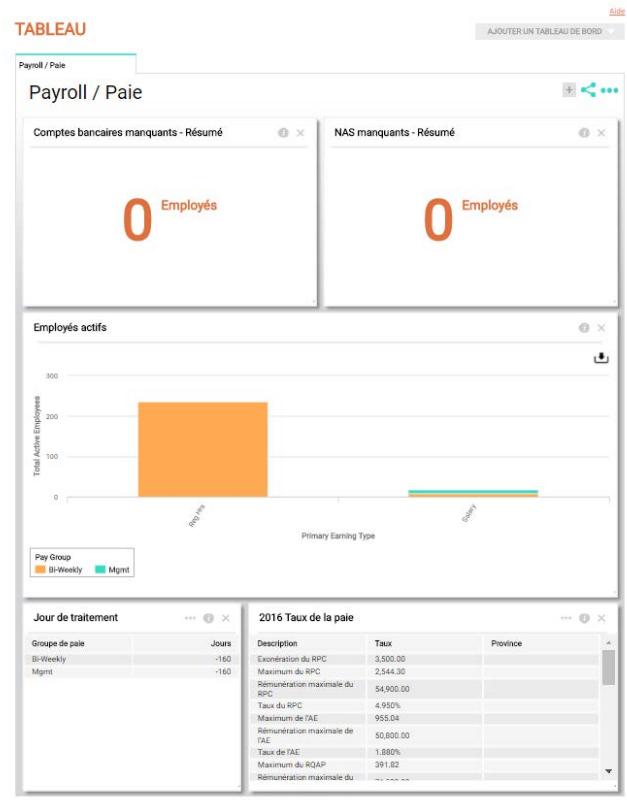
Aide

TABLEAU

AJOUTER UN TABLEAU DE BORD

Payroll / Paie

Payroll / Paie

Comptes bancaires manquants - Résumé

0 Employés

NAS manquants - Résumé

0 Employés

Employés actifs

300
200
100
0

Total Active Employees

Reg Hrs
Salary

Primary Earning Type

Pay Group
Bi-Weekly
Mgmt

Jour de traitement

| Groupe de paie | Jours |
|---|---|
| Bi-Weekly | -160 |
| Mgmt | -160 |

2016 Taux de la paie

| Description | Taux | Province |
|---|---|---|
| Exonération du RPC | 3,500.00 | |
| Maximum du RPC | 2,544.30 | |
| Rémunération maximale du RPC | 54,900.00 | |
| Taux du RPC | 4.950% | |
| Maximum de l'AE | 955.04 | |
| Rémunération maximale de l'AE | 50,800.00 | |
| Taux de l'AE | 1.880% | |
| Maximum du RQAP | 391.82 | |
| Rémunération maximale du | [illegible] | |